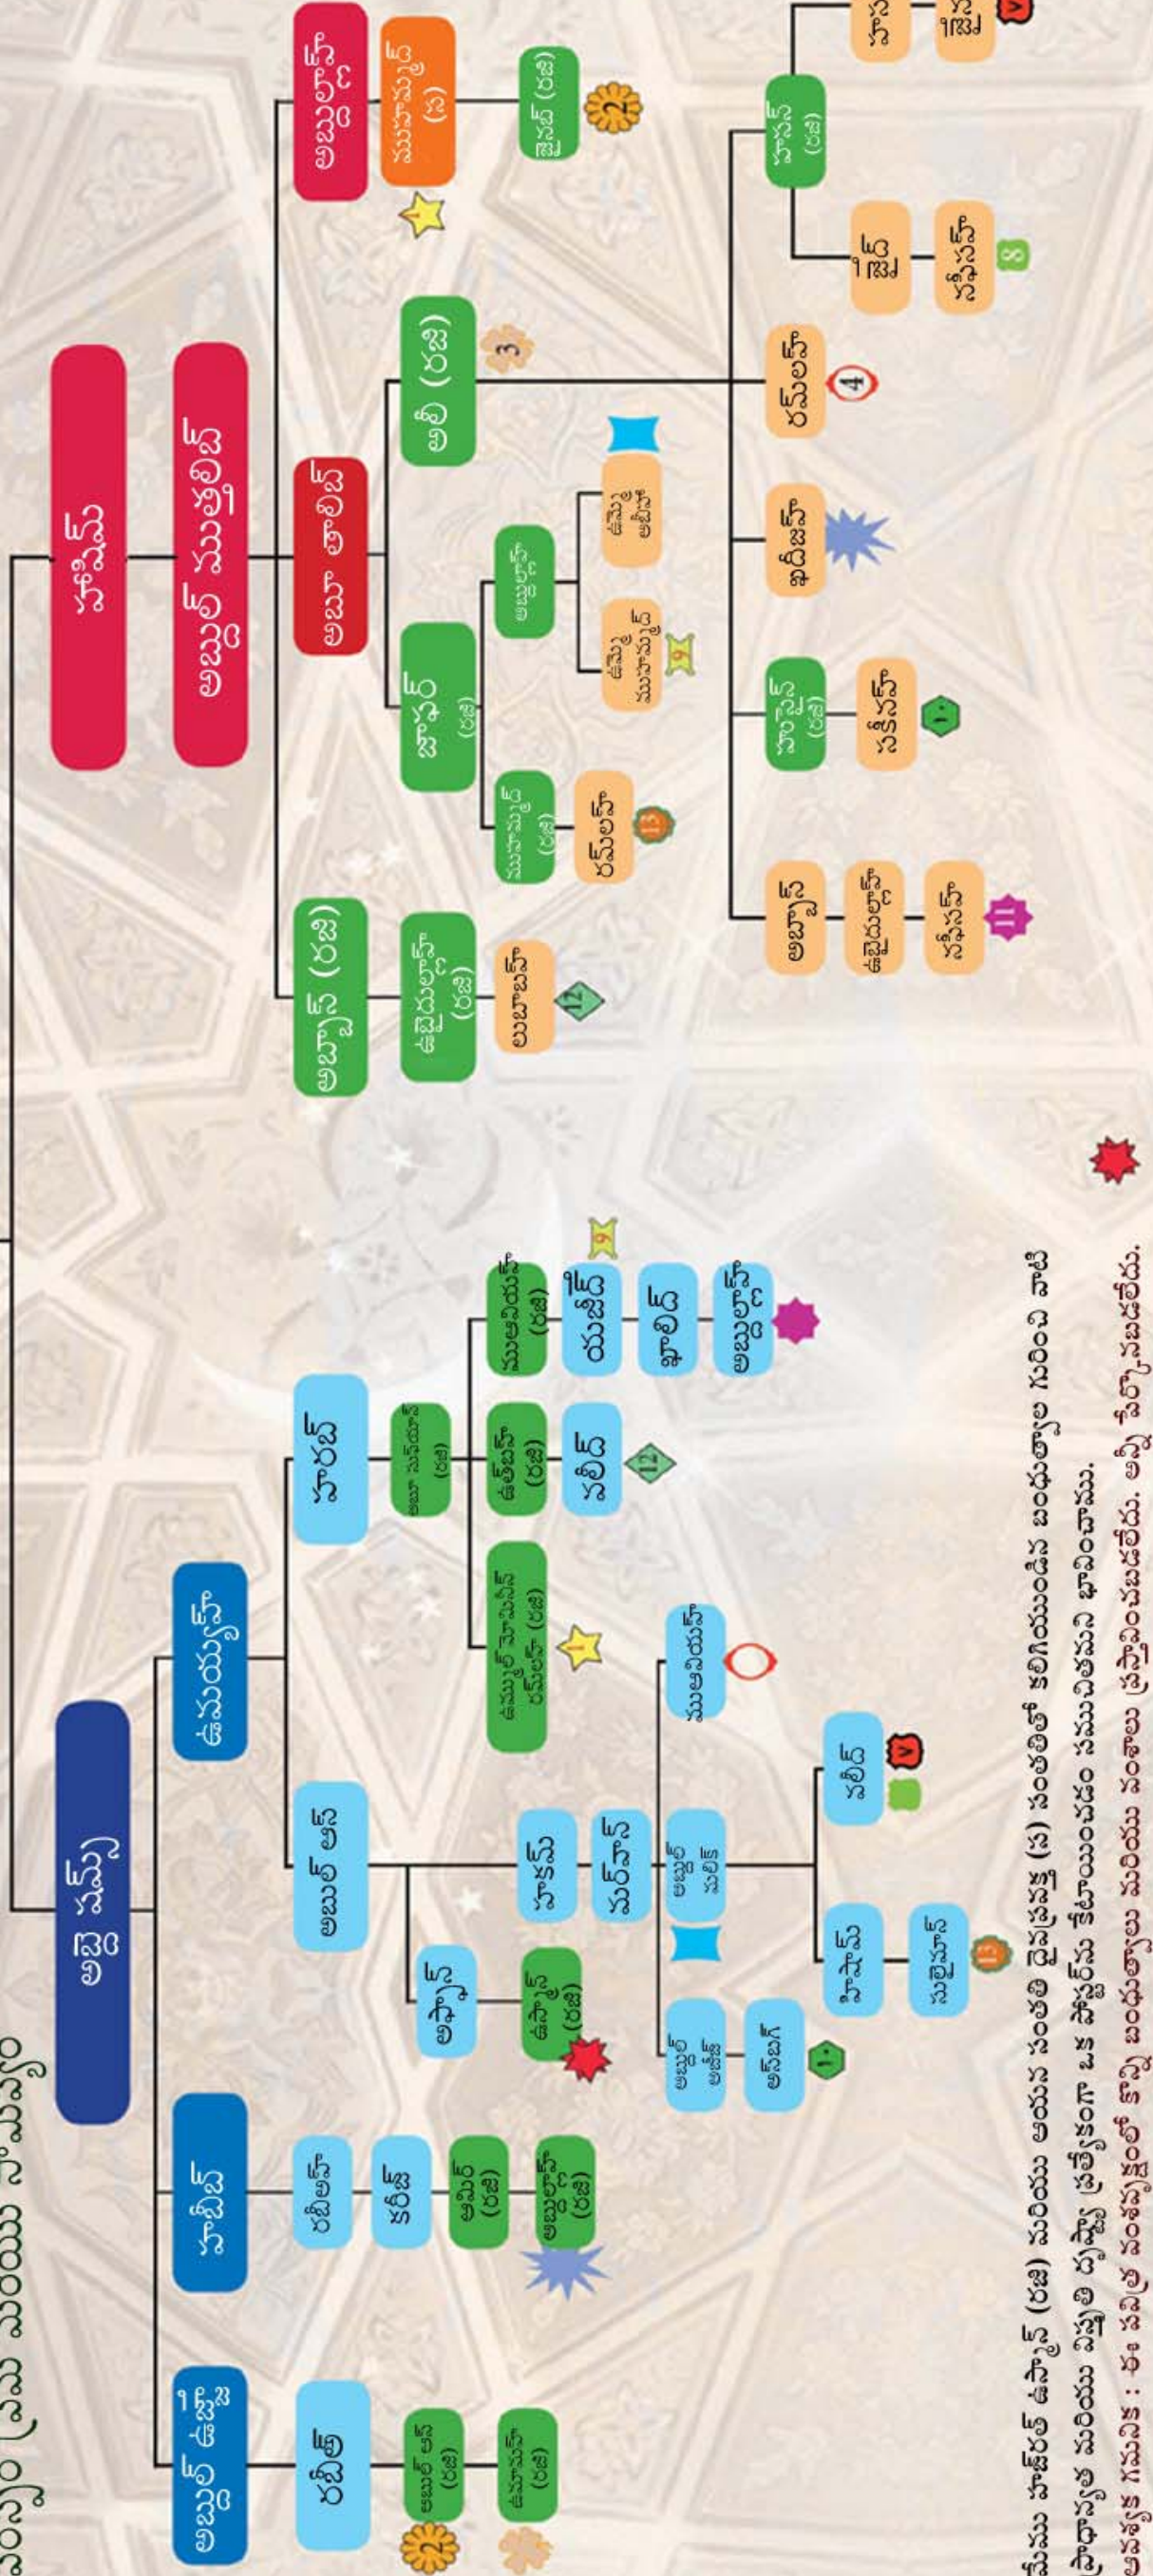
హాషిమ్

అబ్దుల్ ముత్తలిబ్

అబ్బాస్ (రజి)

అబూ తాలిబ్

అబ్దుల్లాహ్

ముహమ్మద్ (స)

ఫాతిమ (రజి)

అలీ (రజి)

జాఫర్ (రజి)

ఉబైదుల్లాహ్ (రజి)

బబూబక్

ముహమ్మద్ (రజి)

రమ్లహ్

అబ్దుల్లాహ్

ఉమ్మె ముహమ్మద్

ఉమ్మె అవ్వ్

రమ్లహ్

హసన్ (రజి)

జైద్

నఫీసహ్

హుసైన్ (రజి)

నఫీసహ్

ఖదీజహ్

అబ్బాస్

ఉబైదుల్లాహ్

నఫీసహ్

అబ్దె మనాఫ్

అబ్దుల్ ఉజ్జా

హాబిబ్

ఉమయ్యహ్

హరబ్

అబూ సుఫియాన్ (రజి)

ఉమ్మె హబీబ రమ్లహ్ (రజి)

ఉత్బహ్ (రజి)

ముఆవియహ్ (రజి)

యజీద్

ఖాలిద్

అబ్దుల్లాహ్

వలీద్

అబుల్ ఆస్

అఫ్ఫాన్

ఉస్మాన్ (రజి)

హకమ్

మర్వాన్

అబ్దుల్ మలిక్

ముఆవియహ్

అబ్దుల్ అజీజ్

అస్బాగ్

హిషామ్

సులైమాన్

వలీద్

రబీఅ

అబుల్ ఆస్ (రజి)

ఉమామహ్ (రజి)

రబీఅహ్

కరీజ్

ఆమిర్ (రజి)

అబ్దుల్లాహ్ (రజి)

ఇవను హాజరత్ ఉస్మాన్ (రజి) మరియు ఆయన సంతతి దైవప్రవక్త (స) సంతతితో కలిగియుండిన బంధుత్వాల గురించి నాటి చారిత్రక మరియు వర్తమాన ప్రత్యేకంగా ఒక చెప్పడము కోటియుండటం సముచితము భావించాను.

ఉపయోగ గమనిక : ఈ కలర్ సంకేతంలో కొన్ని బంధుత్వాలు మరియు సంతాలు ప్రతిబింబించబడ్డారు. అన్ని చేర్చబడలేదు.